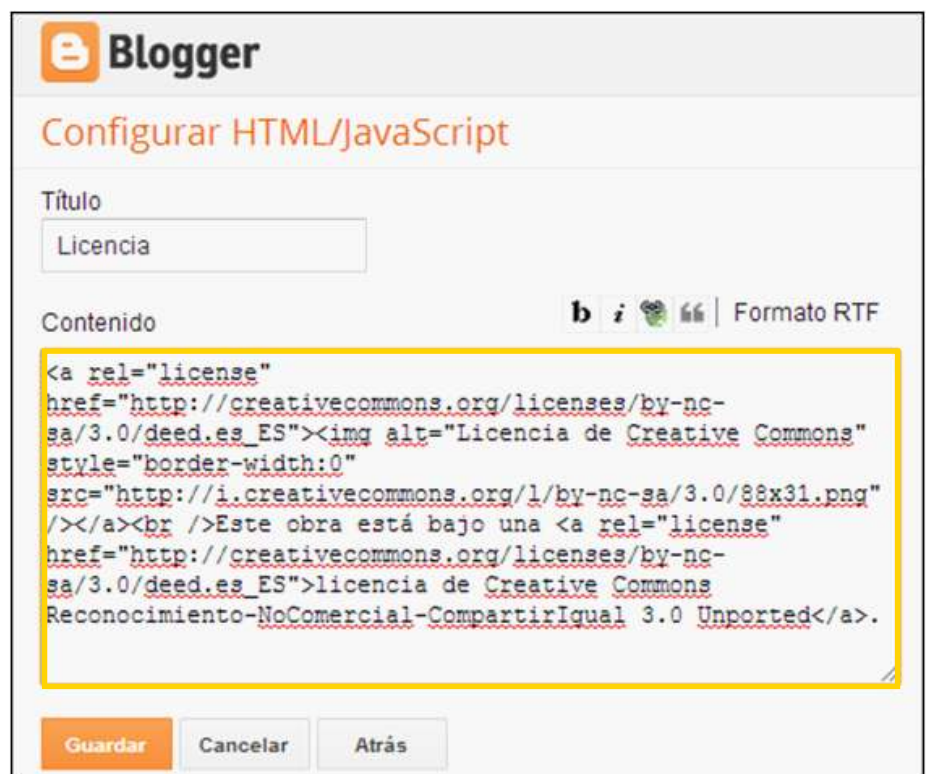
Blogger

Configurar HTML/JavaScript

Título

Licencia

Contenido

b i 66 | Formato RTF

<a rel="license" href="http://creativecommons.org/licenses/by-nc-sa/3.0/deed.es_ES"><img alt="Licencia de Creative Commons" style="border-width:0" src="http://i.creativecommons.org/l/by-nc-sa/3.0/88x31.png" /></a><br />Este obra está bajo una <a rel="license" href="http://creativecommons.org/licenses/by-nc-sa/3.0/deed.es_ES">licencia de Creative Commons Reconocimiento-NoComercial-CompartirIgual 3.0 Unported</a>.

Guardar | Cancelar | Atrás